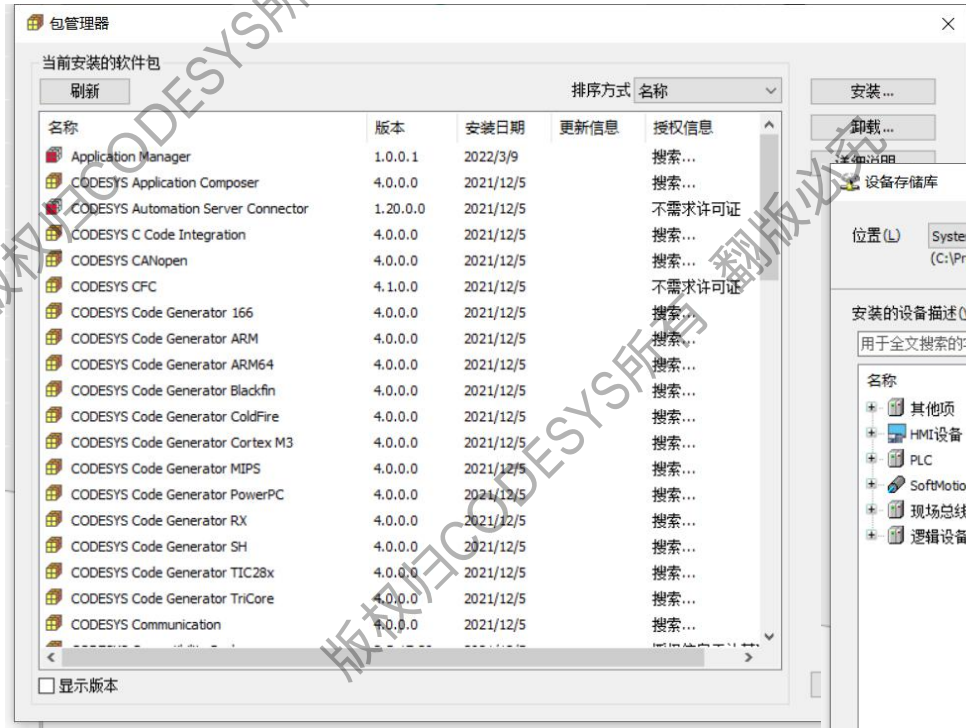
包管理器

当前安装的软件包

刷新

排序方式 名称

| 名称 | 版本 | 安装日期 | 更新信息 | 授权信息 |
|---|---|---|---|---|
| Application Manager | 1.0.0.1 | 2022/3/9 | | 搜索... |
| CODESYS Application Composer | 4.0.0.0 | 2021/12/5 | | 搜索... |
| CODESYS Automation Server Connector | 1.20.0.0 | 2021/12/5 | | 不需求许可证 |
| CODESYS C Code Integration | 4.0.0.0 | 2021/12/5 | | 搜索... |
| CODESYS CANopen | 4.0.0.0 | 2021/12/5 | | 搜索... |
| CODESYS CFC | 4.1.0.0 | 2021/12/5 | | 不需求许可证 |
| CODESYS Code Generator 166 | 4.0.0.0 | 2021/12/5 | | 搜索... |
| CODESYS Code Generator ARM | 4.0.0.0 | 2021/12/5 | | 搜索... |
| CODESYS Code Generator ARM64 | 4.0.0.0 | 2021/12/5 | | 搜索... |
| CODESYS Code Generator Blackfin | 4.0.0.0 | 2021/12/5 | | 搜索... |
| CODESYS Code Generator ColdFire | 4.0.0.0 | 2021/12/5 | | 搜索... |
| CODESYS Code Generator Cortex M3 | 4.0.0.0 | 2021/12/5 | | 搜索... |
| CODESYS Code Generator MIPS | 4.0.0.0 | 2021/12/5 | | 搜索... |
| CODESYS Code Generator PowerPC | 4.0.0.0 | 2021/12/5 | | 搜索... |
| CODESYS Code Generator RX | 4.0.0.0 | 2021/12/5 | | 搜索... |
| CODESYS Code Generator SH | 4.0.0.0 | 2021/12/5 | | 搜索... |
| CODESYS Code Generator TIC28x | 4.0.0.0 | 2021/12/5 | | 搜索... |
| CODESYS Code Generator TriCore | 4.0.0.0 | 2021/12/5 | | 搜索... |
| CODESYS Communication | 4.0.0.0 | 2021/12/5 | | 搜索... |

显示版本

安装...
卸载...
详细说明

设备存储库

位置(L) Syste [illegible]
(C:\Pr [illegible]

安装的设备描述( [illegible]
用于全文搜索的 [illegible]

名称
其他项
HMI设备
PLC
SoftMotio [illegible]
现场总线 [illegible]
逻辑设备 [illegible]

版权归CODESYS所有 翻版必究
版权归CODESYS所有
版权归CODESYS所有